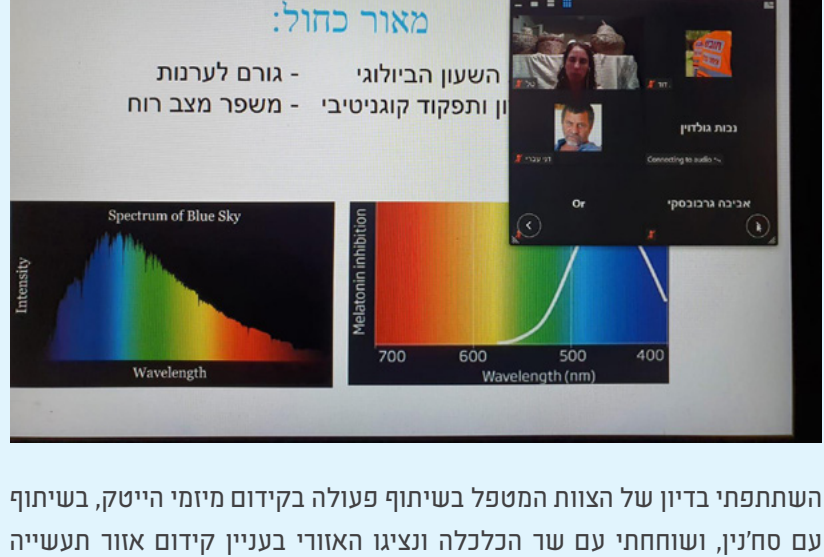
מאור כחול:

השעון הביולוגי - גורם לערנות
ון ותפקוד קוגניטיבי - משפר מצב רוח

נבות גולדין
Connecting to audio
Or
אביבה גרבובסקי

Spectrum of Blue Sky
Intensity
Wavelength

Melatonin inhibition
700 600 500 400
Wavelength (nm)

השתתפתי בדיון של הצוות המטפל בשיתוף פעולה בקידום מיזמי הייטק, בשיתוף עם סח'נין, ושוחחתי עם שר הכלכלה ונציגו האזורי בעניין קידום אזור תעשייה